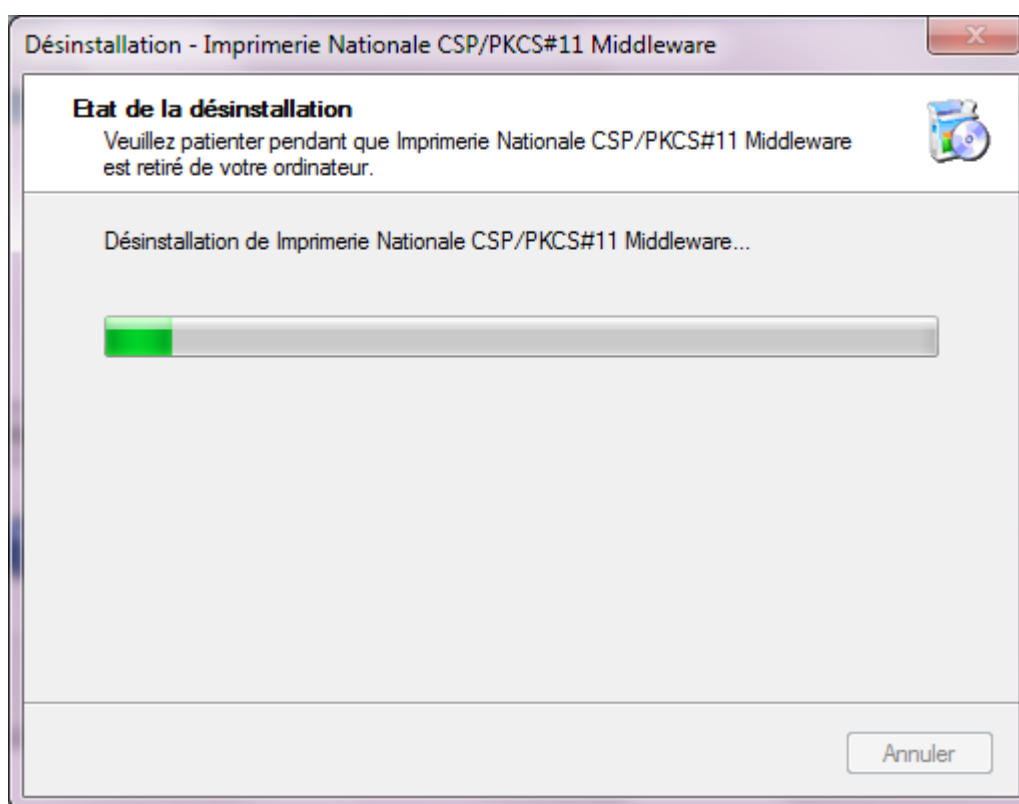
Désinstallation - Imprimerie Nationale CSP/PKCS#11 Middleware

Etat de la désinstallation
Veuillez patienter pendant que Imprimerie Nationale CSP/PKCS#11 Middleware est retiré de votre ordinateur.

Désinstallation de Imprimerie Nationale CSP/PKCS#11 Middleware...

Annuler